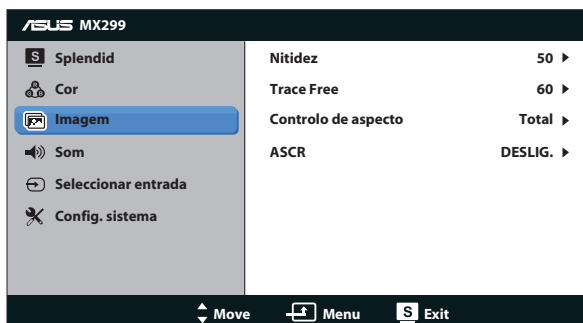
/ISUS MX299

S Splendid
Cor
Imagem
Som
Seleccionar entrada
Config. sistema

| | |
|---|---|
| Nitidez | 50 ▶ |
| Trace Free | 60 ▶ |
| Controlo de aspecto | Total ▶ |
| ASCR | DESLIG. ▶ |

Move Menu S Exit